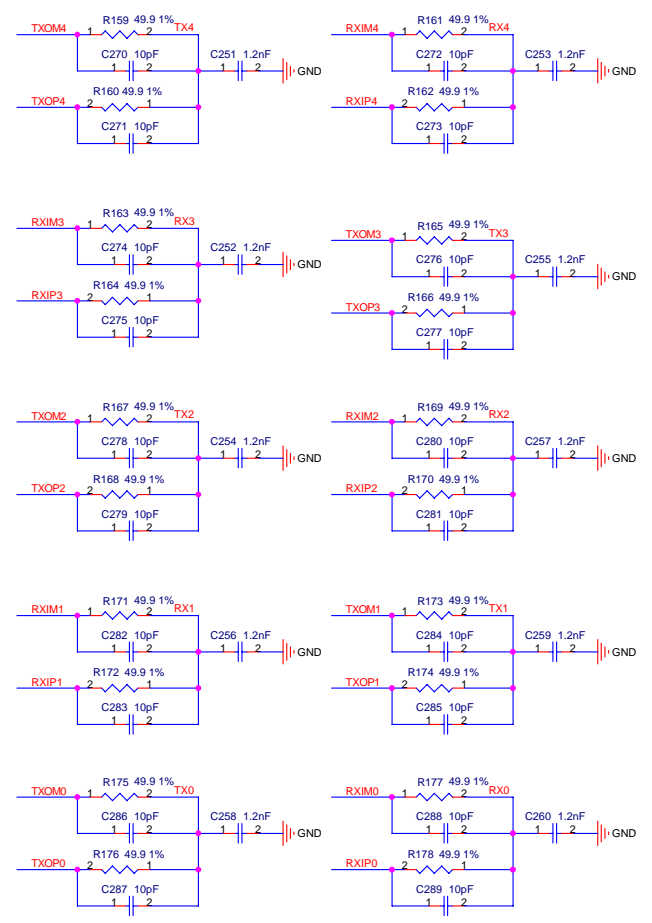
TXOM4
R159 49.9 1%
1 2
TX4
C270 10pF
1 2
C251 1.2nF
1 2
GND
TXOP4
R160 49.9 1%
2 1
C271 10pF
1 2

RXIM4
R161 49.9 1%
1 2
RX4
C272 10pF
1 2
C253 1.2nF
1 2
GND
RXIP4
R162 49.9 1%
2 1
C273 10pF
1 2

RXIM3
R163 49.9 1%
1 2
RX3
C274 10pF
1 2
C252 1.2nF
1 2
GND
RXIP3
R164 49.9 1%
2 1
C275 10pF
1 2

TXOM3
R165 49.9 1%
1 2
TX3
C276 10pF
1 2
C255 1.2nF
1 2
GND
TXOP3
R166 49.9 1%
2 1
C277 10pF
1 2

TXOM2
R167 49.9 1%
1 2
TX2
C278 10pF
1 2
C254 1.2nF
1 2
GND
TXOP2
R168 49.9 1%
2 1
C279 10pF
1 2

RXIM2
R169 49.9 1%
1 2
RX2
C280 10pF
1 2
C257 1.2nF
1 2
GND
RXIP2
R170 49.9 1%
2 1
C281 10pF
1 2

RXIM1
R171 49.9 1%
1 2
RX1
C282 10pF
1 2
C256 1.2nF
1 2
GND
RXIP1
R172 49.9 1%
2 1
C283 10pF
1 2

TXOM1
R173 49.9 1%
1 2
TX1
C284 10pF
1 2
C259 1.2nF
1 2
GND
TXOP1
R174 49.9 1%
2 1
C285 10pF
1 2

TXOM0
R175 49.9 1%
1 2
TX0
C286 10pF
1 2
C258 1.2nF
1 2
GND
TXOP0
R176 49.9 1%
2 1
C287 10pF
1 2

RXIM0
R177 49.9 1%
1 2
RX0
C288 10pF
1 2
C260 1.2nF
1 2
GND
RXIP0
R178 49.9 1%
2 1
C289 10pF
1 2